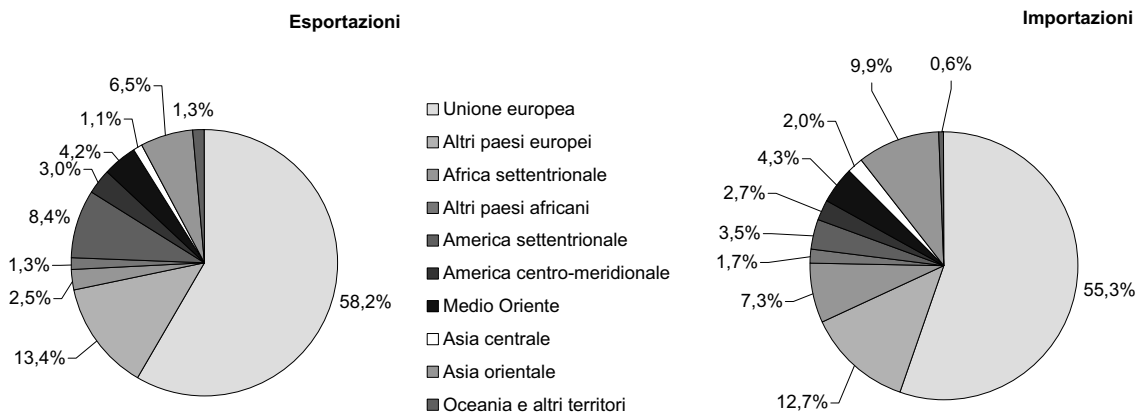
Esportazioni

6,5%
1,3%
1,1%
4,2%
3,0%
8,4%
1,3%
2,5%
13,4%
58,2%

Unione europea
Altri paesi europei
Africa settentrionale
Altri paesi africani
America settentrionale
America centro-meridionale
Medio Oriente
Asia centrale
Asia orientale
Oceania e altri territori

Importazioni

9,9%
0,6%
2,0%
4,3%
2,7%
3,5%
1,7%
7,3%
12,7%
55,3%